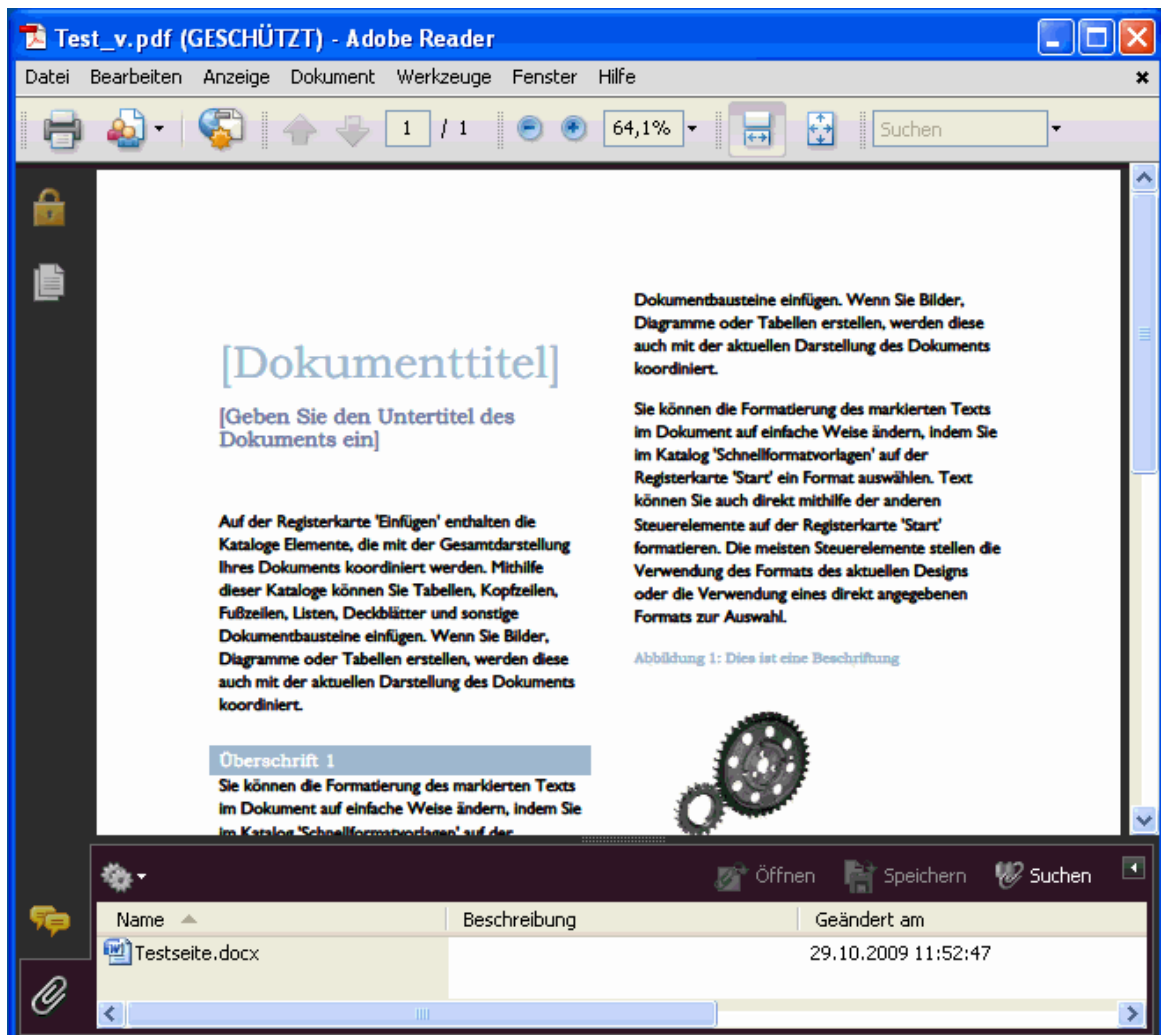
Test_v.pdf (GESCHÜTZT) - Adobe Reader

Datei Bearbeiten Anzeige Dokument Werkzeuge Fenster Hilfe

1 / 1 64,1% Suchen

[Dokumenttitel]

[Geben Sie den Untertitel des Dokuments ein]

Auf der Registerkarte 'Einfügen' enthalten die Kataloge Elemente, die mit der Gesamtdarstellung Ihres Dokuments koordiniert werden. Mithilfe dieser Kataloge können Sie Tabellen, Kopfzeilen, Fußzeilen, Listen, Deckblätter und sonstige Dokumentbausteine einfügen. Wenn Sie Bilder, Diagramme oder Tabellen erstellen, werden diese auch mit der aktuellen Darstellung des Dokuments koordiniert.

Überschrift 1

Sie können die Formatierung des markierten Texts im Dokument auf einfache Weise ändern, indem Sie im Katalog 'Schnellformatvorlagen' auf der

Dokumentbausteine einfügen. Wenn Sie Bilder, Diagramme oder Tabellen erstellen, werden diese auch mit der aktuellen Darstellung des Dokuments koordiniert.

Sie können die Formatierung des markierten Texts im Dokument auf einfache Weise ändern, indem Sie im Katalog 'Schnellformatvorlagen' auf der Registerkarte 'Start' ein Format auswählen. Text können Sie auch direkt mithilfe der anderen Steuerelemente auf der Registerkarte 'Start' formatieren. Die meisten Steuerelemente stellen die Verwendung des Formats des aktuellen Designs oder die Verwendung eines direkt angegebenen Formats zur Auswahl.

Abbildung 1: Dies ist eine Beschriftung

Öffnen Speichern Suchen

| Name | Beschreibung | Geändert am |
|---|---|---|
| Testseite.docx | | 29.10.2009 11:52:47 |